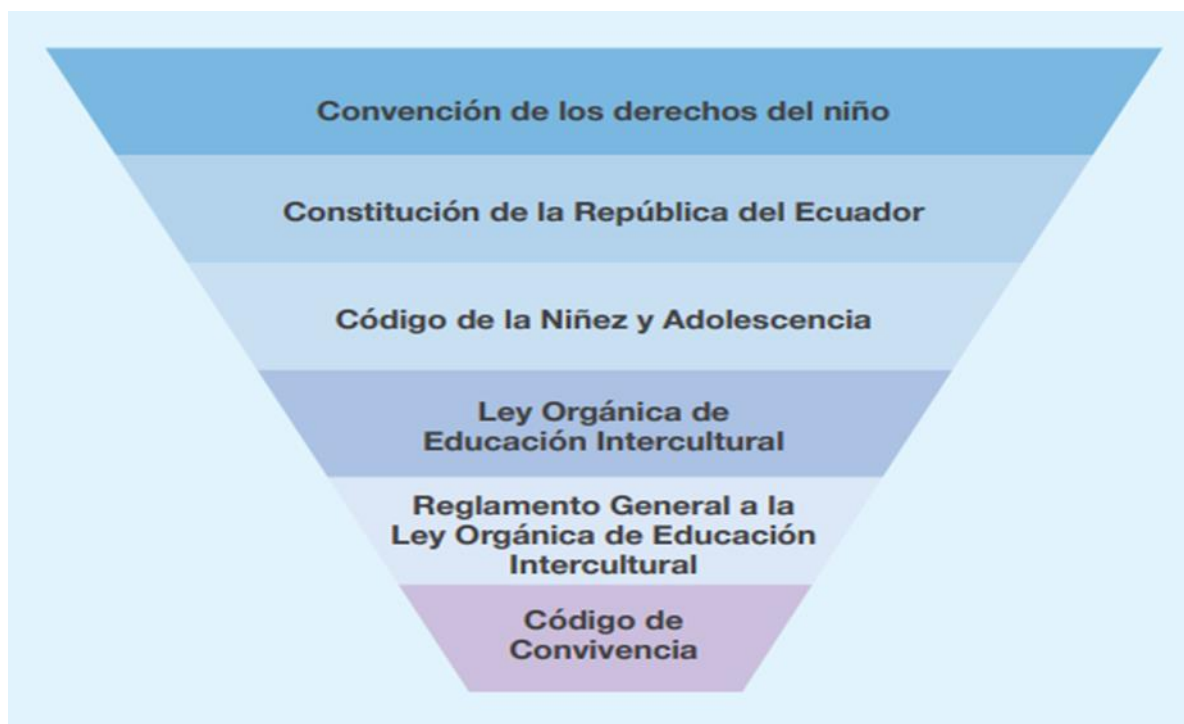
Convención de los derechos del niño

Constitución de la República del Ecuador

Código de la Niñez y Adolescencia

Ley Orgánica de Educación Intercultural

Reglamento General a la Ley Orgánica de Educación Intercultural

Código de Convivencia